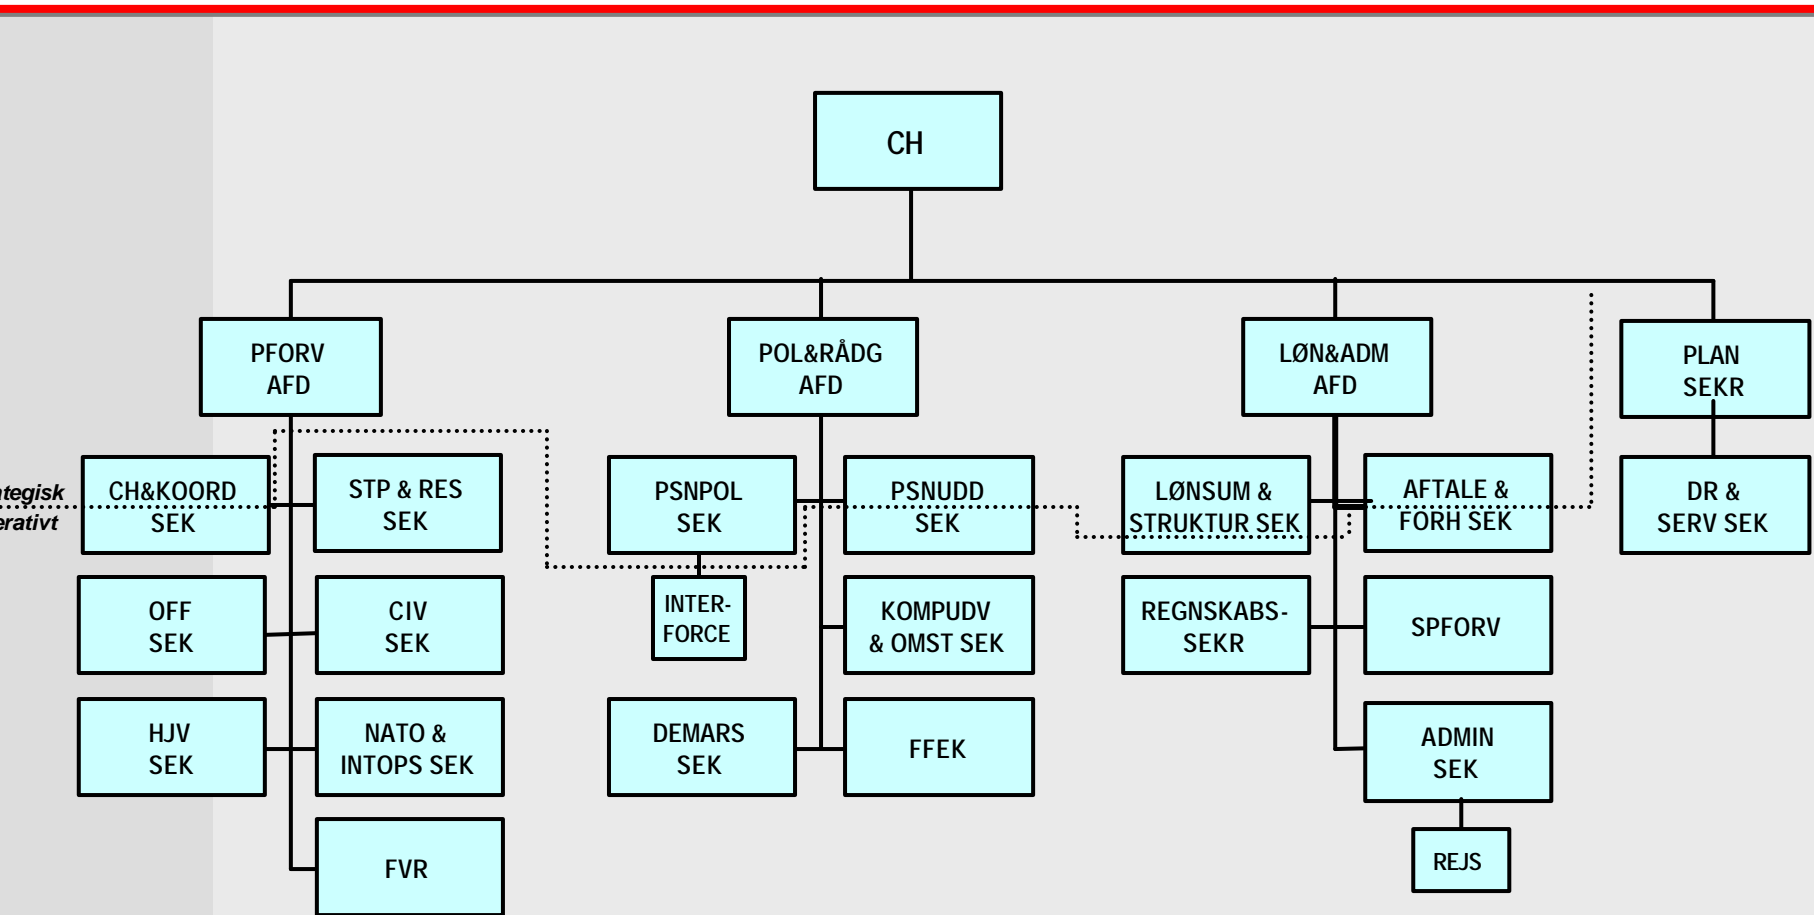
ategisk
erativt

CH

PFORV AFD

POL&RÅDG AFD

LØN&ADM AFD

PLAN SEKR

CH&KOORD SEK

STP & RES SEK

OFF SEK

CIV SEK

HJV SEK

NATO & INTOPS SEK

FVR

PSNPOL SEK

PSNUDD SEK

INTER-FORCE

KOMPUDV & OMST SEK

DEMARS SEK

FFEK

LØNSUM & STRUKTUR SEK

AFTALE & FORH SEK

REGNSKABS-SEKR

SPFORV

ADMIN SEK

REJS

DR & SERV SEK